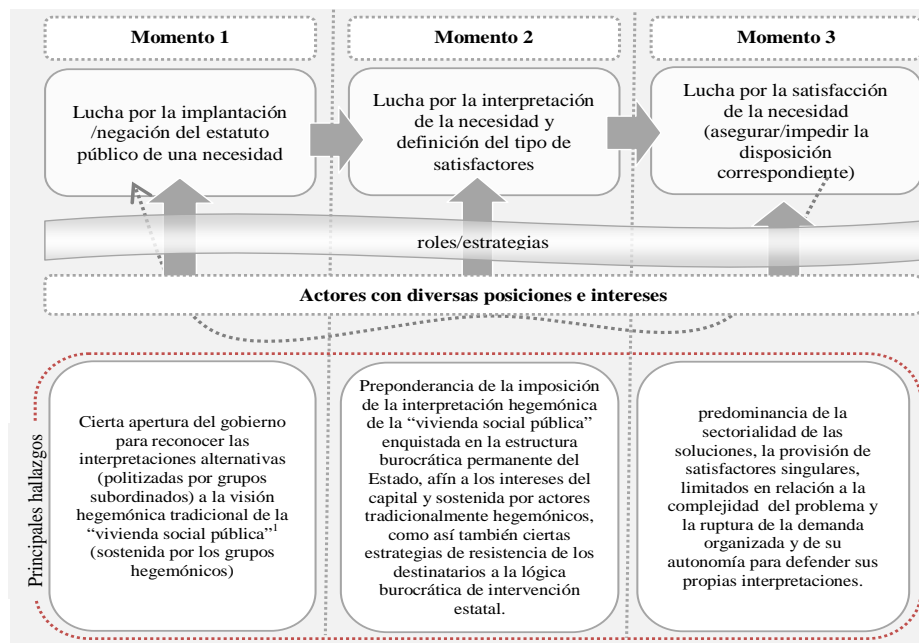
Momento 1

Lucha por la implantación /negación del estatuto público de una necesidad

Momento 2

Lucha por la interpretación de la necesidad y definición del tipo de satisfactores

Momento 3

Lucha por la satisfacción de la necesidad (asegurar/impedir la disposición correspondiente)

roles/estrategias

Actores con diversas posiciones e intereses

Principales hallazgos

Cierta apertura del gobierno para reconocer las interpretaciones alternativas (politizadas por grupos subordinados) a la visión hegemónica tradicional de la "vivienda social pública"$^1$ (sostenida por los grupos hegemónicos)

Preponderancia de la imposición de la interpretación hegemónica de la "vivienda social pública" enquistada en la estructura burocrática permanente del Estado, afín a los intereses del capital y sostenida por actores tradicionalmente hegemónicos, como así también ciertas estrategias de resistencia de los destinatarios a la lógica burocrática de intervención estatal.

predominancia de la sectorialidad de las soluciones, la provisión de satisfactores singulares, limitados en relación a la complejidad del problema y la ruptura de la demanda organizada y de su autonomía para defender sus propias interpretaciones.